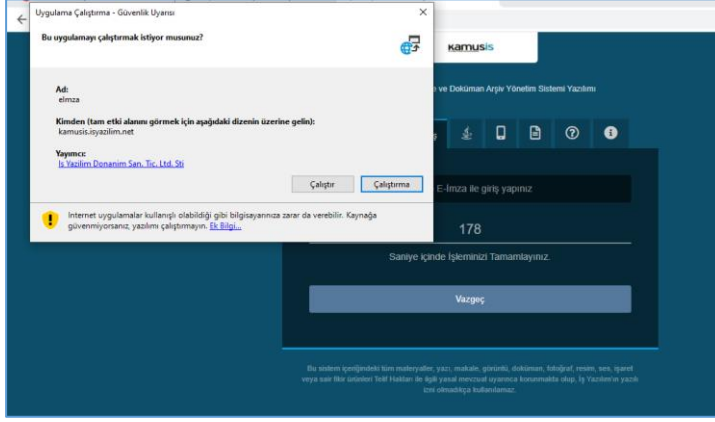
Uygulama Çalıştırma - Güvenlik Uyarısı

Bu uygulamayı çalıştırmak istiyor musunuz?

Ad:
elmza

Kimden (tam etki alanını görmek için aşağıdaki dizenin üzerine gelin):
kamusis.isyazilim.net

Yayımcı:
İş Yazılım Donanım San. Tic. Ltd. Sti

Çalıştır
Çalıştırma

Internet uygulamalar kullanışlı olabildiği gibi bilgisayarınıza zarar da verebilir. Kaynağa güvenmiyorsanız, yazılımı çalıştırmayın. Ek Bilgi...

kamusis

ve Doküman Arşiv Yönetim Sistemi Yazılımı

E-İmza ile giriş yapınız

178

Saniye içinde İşleminizi Tamamlayınız.

Vazgeç

Bu sistem içeriğindeki tüm materyaller, yazı, makale, görüntü, doküman, fotoğraf, resim, ses, işaret veya sair fikir ürünleri Telif Hakları ile ilgili yasal mevzuat uyarınca korunmakta olup, İş Yazılım'ın yazılı izni olmadıkça kullanılamaz.